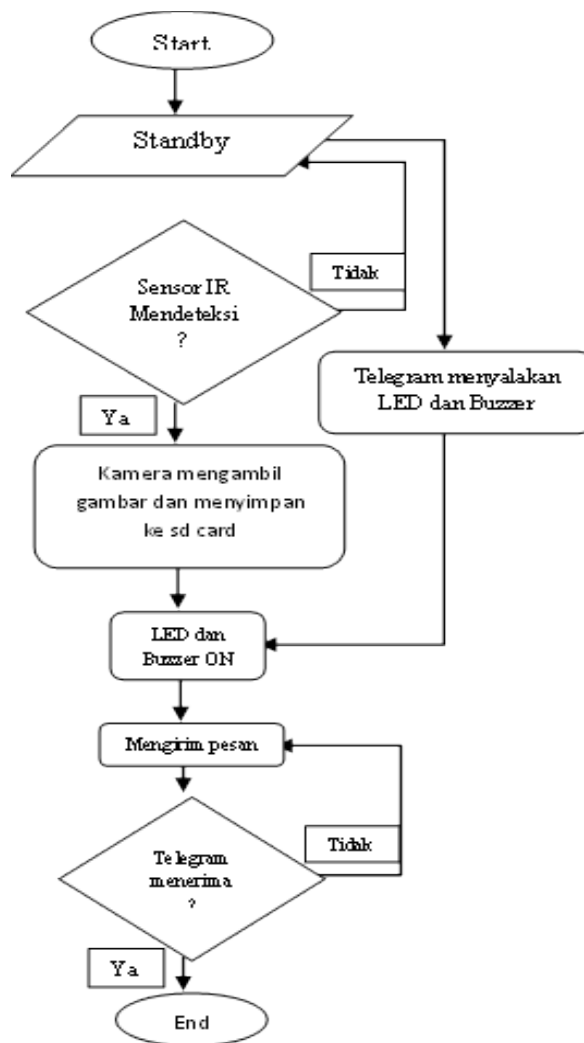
Start

Standby

Tidak

Sensor IR Mendeteksi ?

Telegram menyalakan LED dan Buzzer

Ya

Kamera mengambil gambar dan menyimpan ke sd card

LED dan Buzzer ON

Mengirim pesan

Tidak

Telegram menerima ?

Ya

End